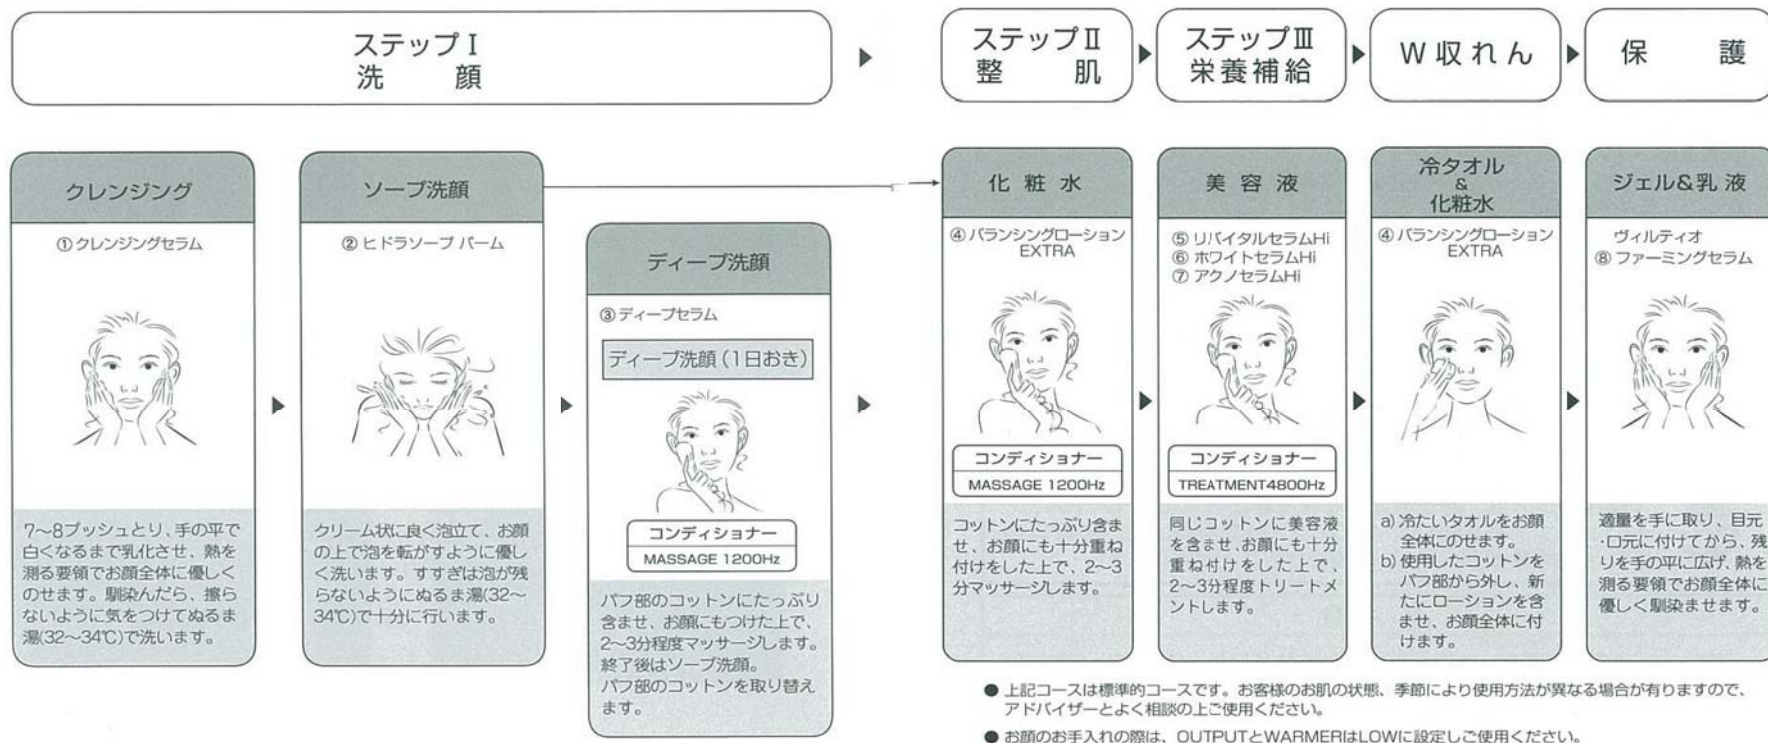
ステップI
洗　顔

ステップII
整　肌

ステップIII
栄養補給

W収れん

保　護

クレンジング

①クレンジングセラム

7~8プッシュとり、手の平で白くなるまで乳化させ、熱を測る要領でお顔全体に優しくのせます。馴染んだら、擦らないように気をつけてぬるま湯(32~34℃)で洗います。

ソープ洗顔

②ヒドラソープ バーム

クリーム状に良く泡立て、お顔の上で泡を転がすように優しく洗います。すすぎは泡が残らないようにぬるま湯(32~34℃)で十分に行います。

ディープ洗顔

③ディープセラム

ディープ洗顔（1日おき）

コンディショナー
MASSAGE 1200Hz

パフ部のコットンにたっぷり含ませ、お顔にもつけた上で、2~3分程度マッサージします。終了後はソープ洗顔。パフ部のコットンを取り替えます。

化粧水

④バランシングローション EXTRA

コンディショナー
MASSAGE 1200Hz

コットンにたっぷり含ませ、お顔にも十分重ね付けをした上で、2~3分マッサージします。

美容液

⑤リバイタルセラムHi
⑥ホワイトセラムHi
⑦アクノセラムHi

コンディショナー
TREATMENT4800Hz

同じコットンに美容液を含ませ、お顔にも十分重ね付けをした上で、2~3分程度トリートメントします。

冷タオル
&
化粧水

④バランシングローション EXTRA

a) 冷たいタオルをお顔全体にのせます。
b) 使用したコットンをパフ部から外し、新たにローションを含ませ、お顔全体に付けます。

ジェル&乳液

ヴィルティオ
⑧ファーミングセラム

適量を手に取り、目元・口元に付けてから、残りを手の平に広げ、熱を測る要領でお顔全体に優しく馴染ませます。

● 上記コースは標準的コースです。お客様のお肌の状態、季節により使用方法が異なる場合が有りますので、アドバイザーとよく相談の上ご使用ください。

● お顔のお手入れの際は、OUTPUTとWARMERはLOWに設定しご使用ください。